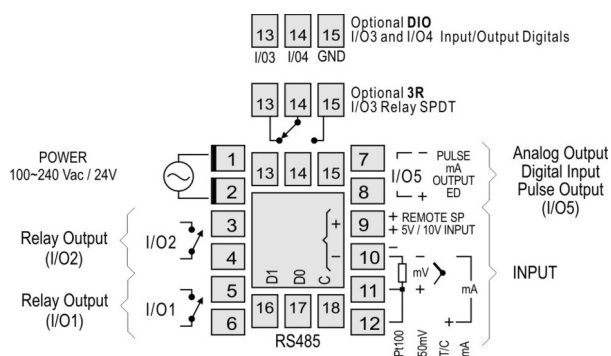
13 14 15 Optional **DIO** I/O3 and I/O4 Input/Output Digitals

I/03 I/04 GND

13 14 15 Optional **3R** I/O3 Relay SPDT

POWER 100~240 Vac / 24V

1

2

13 14 15

7 PULSE mA OUTPUT ED

I/O5

8

Analog Output Digital Input Pulse Output (I/O5)

Relay Output (I/O2)

I/O2

3

4

+

−

9 + REMOTE SP + 5V / 10V INPUT

10

mV

mA

INPUT

Relay Output (I/O1)

I/O1

5

6

D1 D0 C

16 17 18

11

12

RS485

Pt100 50mV T/C mA